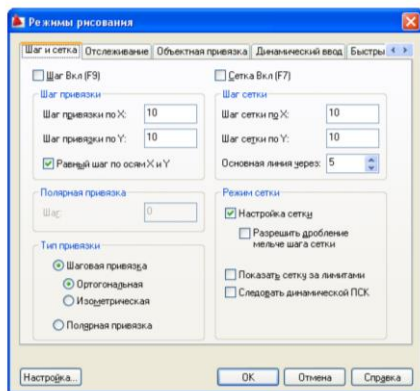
Режимы рисования

Шаг и сетка | Отслеживание | Объектная привязка | Динамический ввод | Быстры

Шаг Вкл (F9)

Шаг привязки
Шаг привязки по X: 10
Шаг привязки по Y: 10
Равный шаг по осям X и Y

Полярная привязка
Шаг: 0

Тип привязки
Шаговая привязка
Ортогональная
Изометрическая
Полярная привязка

Сетка Вкл (F7)

Шаг сетки
Шаг сетки по X: 10
Шаг сетки по Y: 10
Основная линия через: 5

Режим сетки
Настройка сетки
Разрешить дробление мельче шага сетки
Показать сетку за лимитами
Следовать динамической ПСК

Настройка... | OK | Отмена | Справка